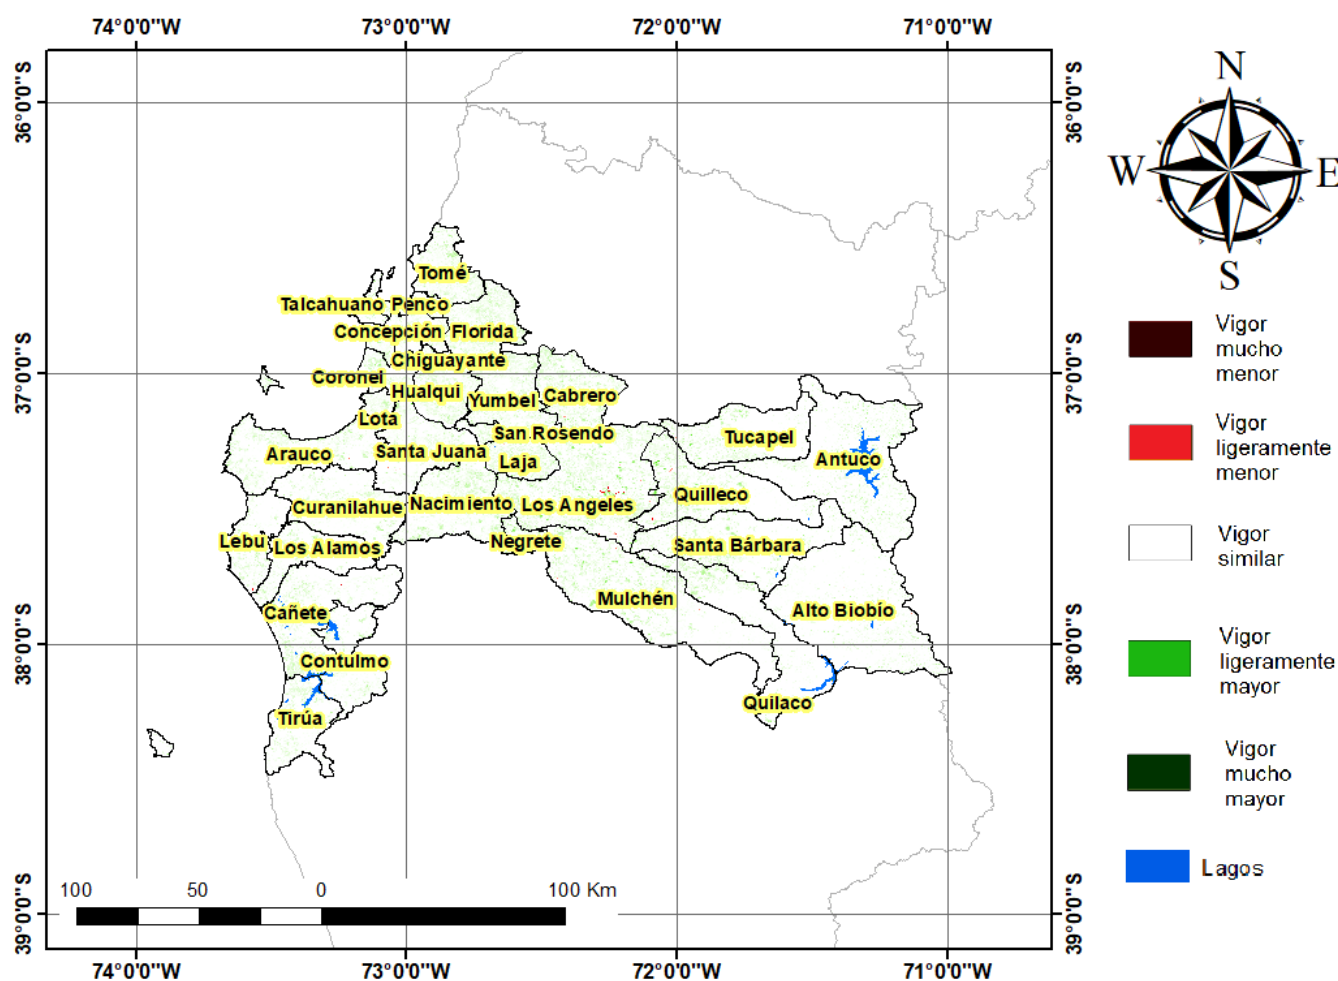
74°0'0"W 73°0'0"W 72°0'0"W 71°0'0"W

36°0'0"S 37°0'0"S 38°0'0"S 39°0'0"S

N
W E
S

Tomé
Talcahuano Penco
Concepción Florida
Chiguayante
Coronel
Hualqui
Yumbel Cabrero
Lota
Arauco
Santa Juana
San Rosendo
Laja
Tucapel
Antuco
Quilleco
Curanilahue
Nacimiento
Los Angeles
Lebu
Los Alamos
Negrete
Santa Bárbara
Mulchén
Cañete
Alto Biobío
Contulmo
Quilaco
Tirúa

100 50 0 100 Km

Vigor mucho menor
Vigor ligeramente menor
Vigor similar
Vigor ligeramente mayor
Vigor mucho mayor
Lagos

36°0'0"S 37°0'0"S 38°0'0"S 39°0'0"S

74°0'0"W 73°0'0"W 72°0'0"W 71°0'0"W